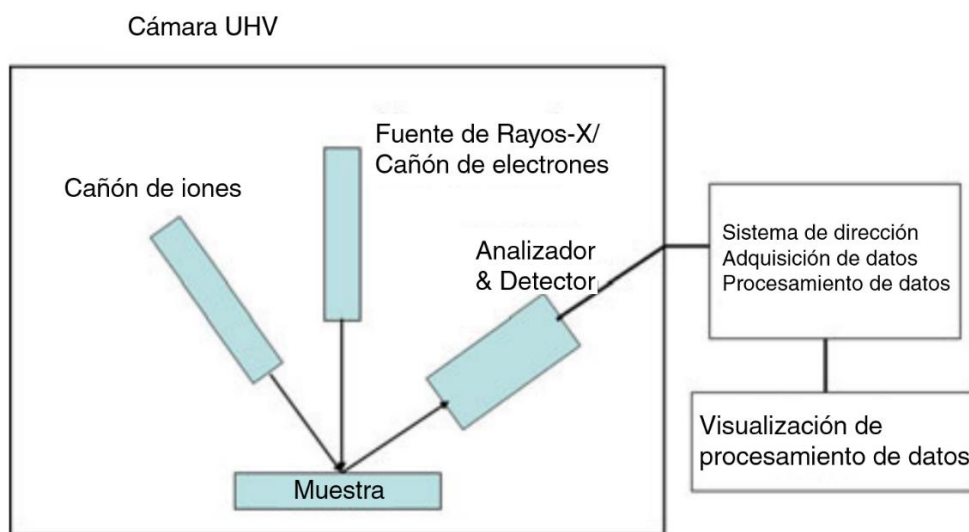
Cámara UHV

Fuente de Rayos-X/
Cañón de electrones

Cañón de iones

Analizador
& Detector

Sistema de dirección
Adquisición de datos
Procesamiento de datos

Visualización de
procesamiento de datos

Muestra